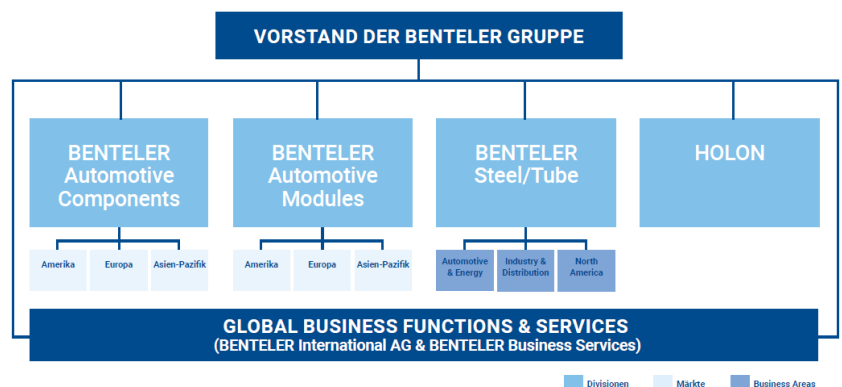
VORSTAND DER BENTELER GRUPPE

BENTELER Automotive Components

Amerika

Europa

Asien-Pazifik

BENTELER Automotive Modules

Amerika

Europa

Asien-Pazifik

BENTELER Steel/Tube

Automotive & Energy

Industry & Distribution

North America

HOLON

GLOBAL BUSINESS FUNCTIONS & SERVICES
(BENTELER International AG & BENTELER Business Services)

Divisionen

Märkte

Business Areas